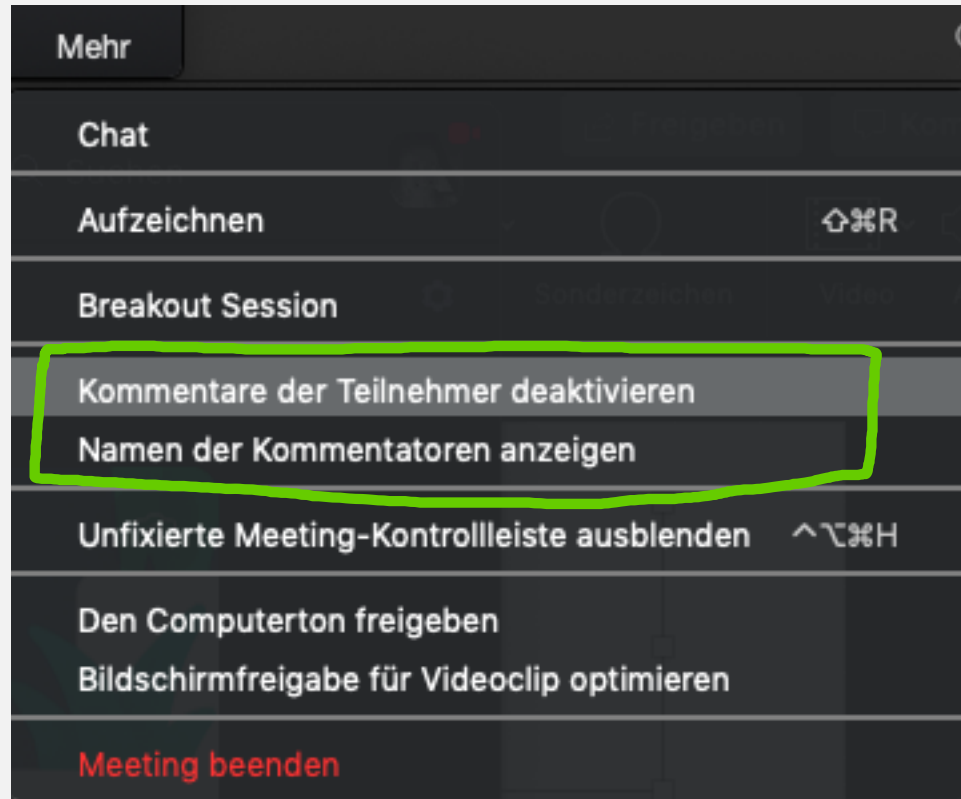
Mehr

Chat

Aufzeichnen ⇧⌘R

Breakout Session

Kommentare der Teilnehmer deaktivieren

Namen der Kommentatoren anzeigen

Unfixierte Meeting-Kontrollleiste ausblenden ^⌥⌘H

Den Computerton freigeben

Bildschirmfreigabe für Videoclip optimieren

Meeting beenden